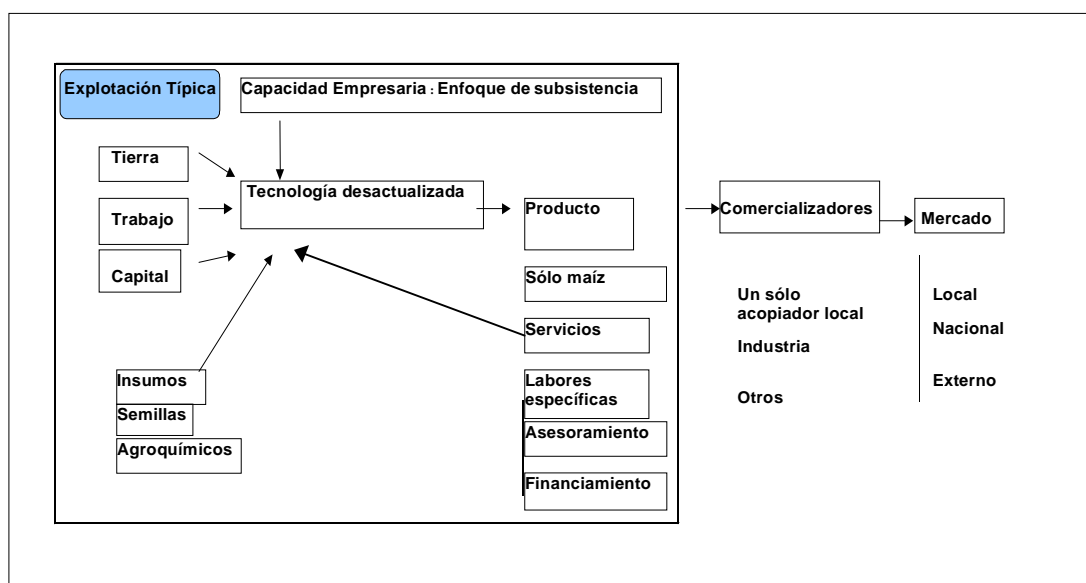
Explotación Típica

Capacidad Empresaria : Enfoque de subsistencia

Tierra

Trabajo

Capital

Tecnología desactualizada

Producto

Sólo maíz

Servicios

Labores específicas

Asesoramiento

Financiamiento

Insumos

Semillas

Agroquímicos

Comercializadores

Un sólo acopiador local

Industria

Otros

Mercado

Local

Nacional

Externo